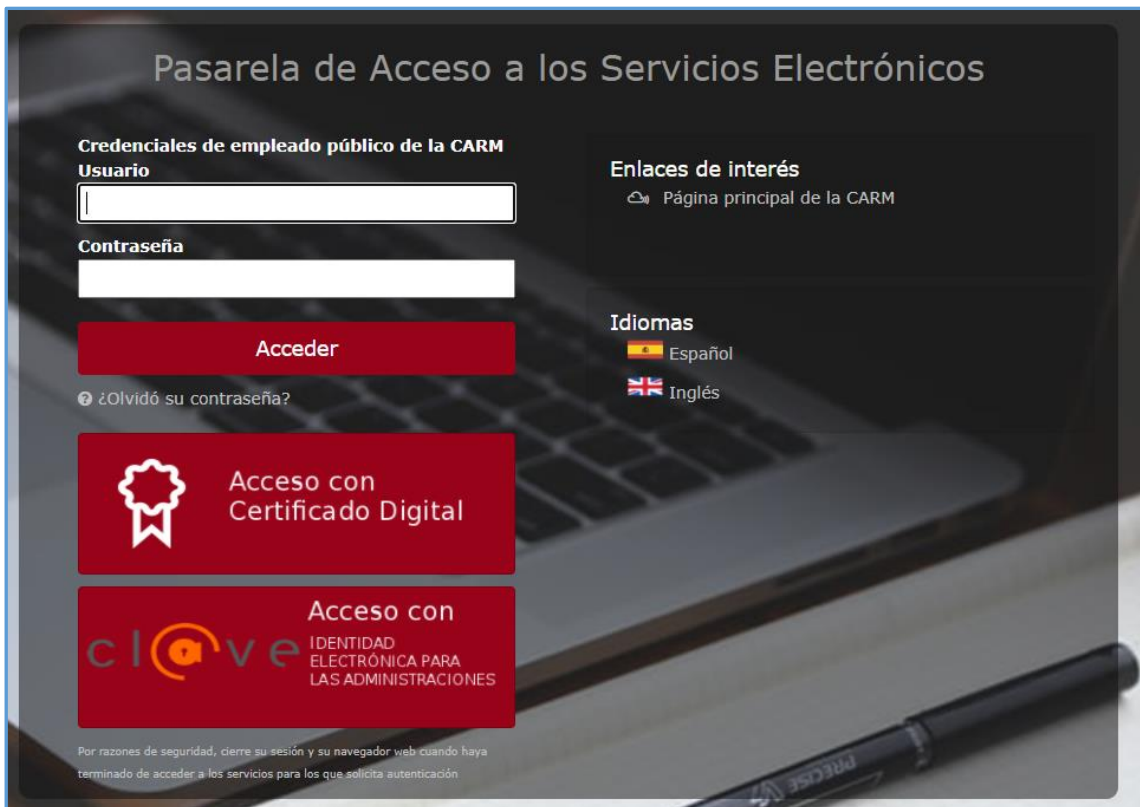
Pasarela de Acceso a los Servicios Electrónicos

Credenciales de empleado público de la CARM
Usuario

Contraseña

Acceder

¿Olvidó su contraseña?

Acceso con Certificado Digital

Acceso con
cl@ve IDENTIDAD ELECTRÓNICA PARA LAS ADMINISTRACIONES

Por razones de seguridad, cierre su sesión y su navegador web cuando haya terminado de acceder a los servicios para los que solicita autenticación

Enlaces de interés
Página principal de la CARM

Idiomas
Español
Inglés